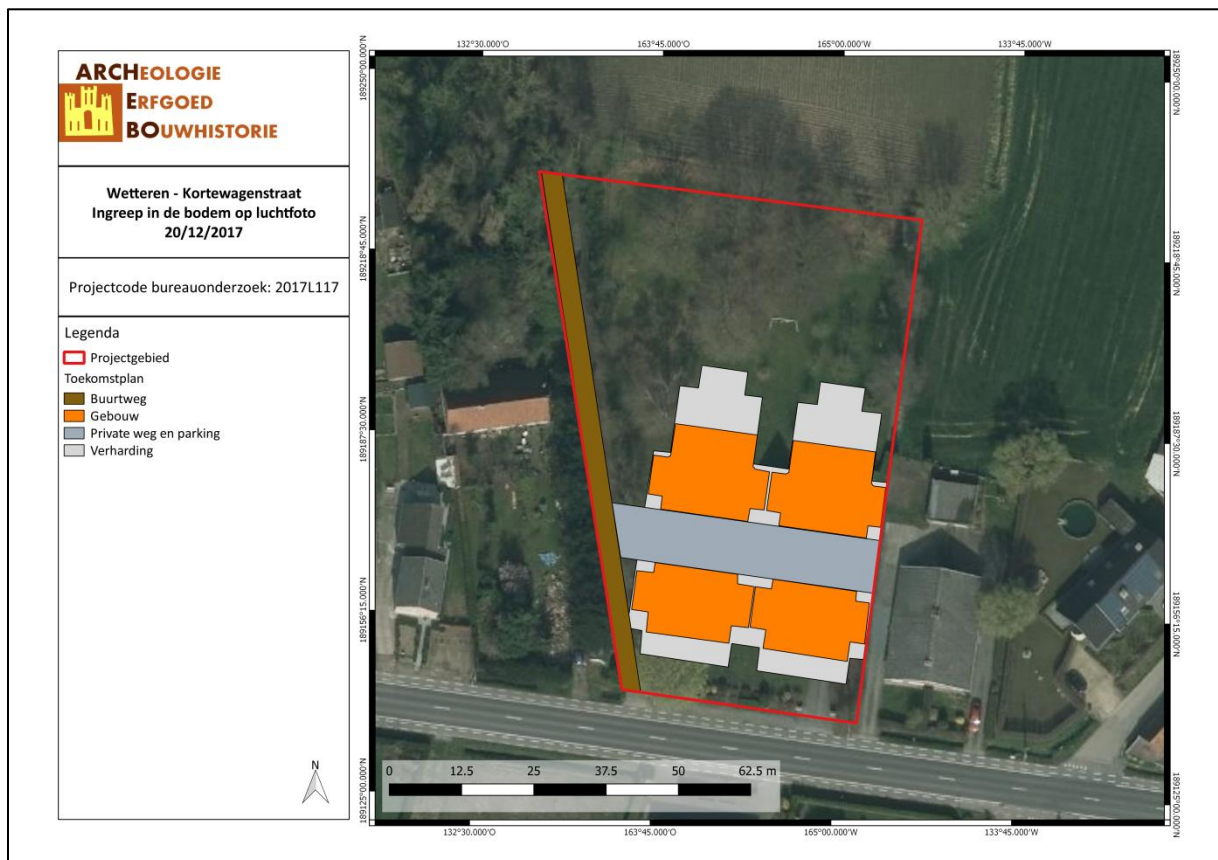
ARCHEOLOGIE
ERFGOED
BOUWHISTORIE

Wetteren - Kortewagenstraat
Ingreep in de bodem op luchtfoto
20/12/2017

Projectcode bureauonderzoek: 2017L117

Legenda
Projectgebied
Toekomstplan
Buurtweg
Gebouw
Private weg en parking
Verharding

N

132°30.000'O
163°45.000'O
165°00.000'W
133°45.000'W

189250°00.000'N
189218°45.000'N
189187°30.000'N
189156°15.000'N
189125°00.000'N

189250°00.000'N
189218°45.000'N
189187°30.000'N
189156°15.000'N
189125°00.000'N

0 12.5 25 37.5 50 62.5 m

132°30.000'O
163°45.000'O
165°00.000'W
133°45.000'W